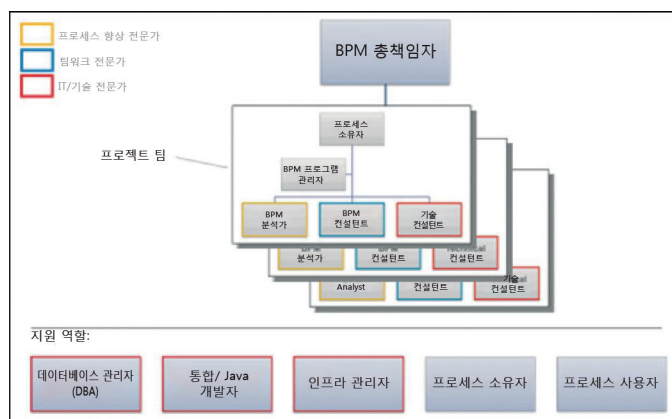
프로세스 향상 전문가
팀워크 전문가
IT/기술 전문가

BPM 총책임자

프로젝트 팀

프로세스 소유자

BPM 프로그램 관리자

BPM 분석가

BPM 컨설턴트

기술 컨설턴트

분석가

컨설턴트

컨설턴트

Analyst

컨설턴트

기술 컨설턴트

지원 역할:

데이터베이스 관리자 (DBA)

통합/ Java 개발자

인프라 관리자

프로세스 소유자

프로세스 사용자